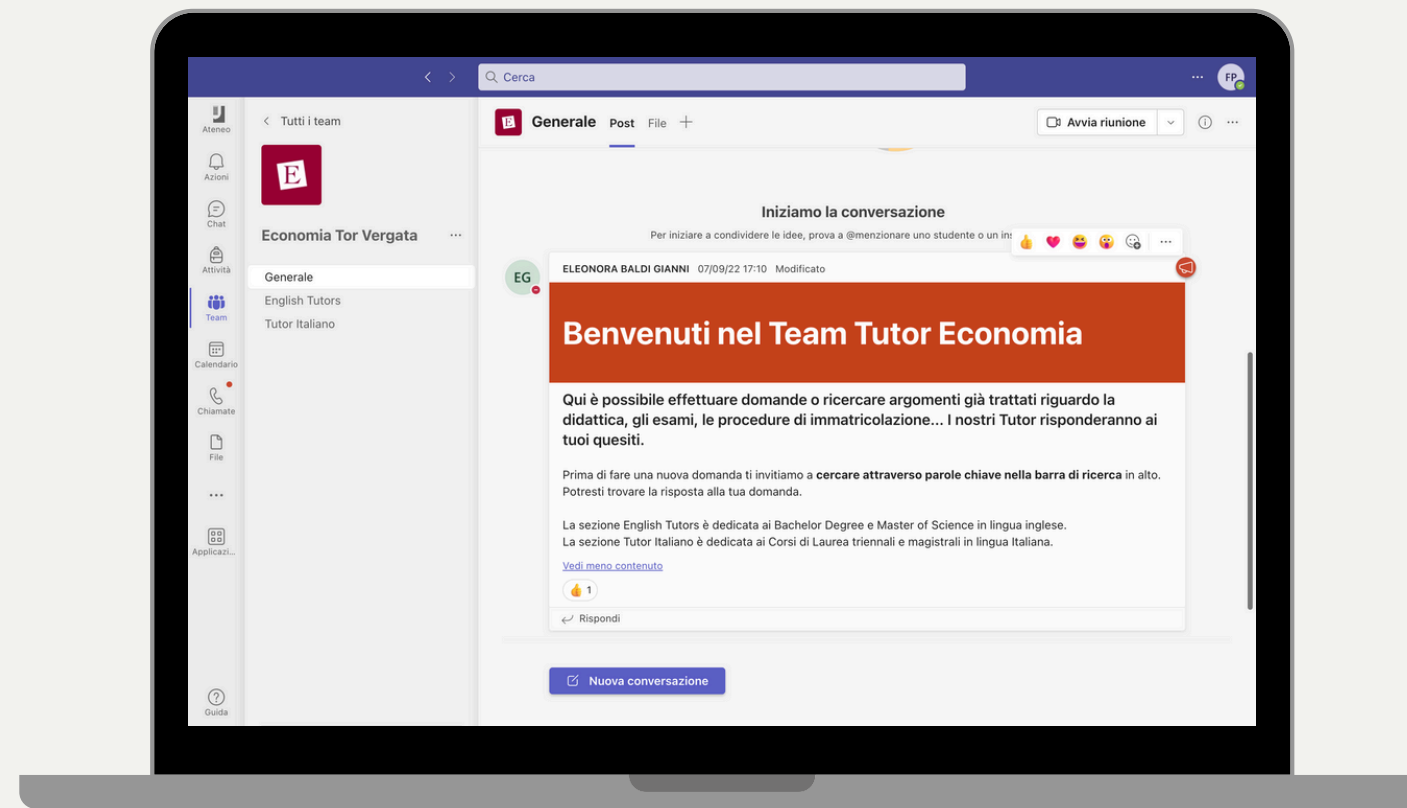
Cerca

FP

Ateneo
Azioni
Chat
Attività
Team
Calendario
Chiamate
File
...
Applicazi...
Guida

Tutti i team

E

Economia Tor Vergata ...

Generale
English Tutors
Tutor Italiano

E Generale Post File +

Avvia riunione

Iniziamo la conversazione

Per iniziare a condividere le idee, prova a @menzionare uno studente o un ins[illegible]

EG

ELEONORA BALDI GIANNI 07/09/22 17:10 Modificato

Benvenuti nel Team Tutor Economia

Qui è possibile effettuare domande o ricercare argomenti già trattati riguardo la didattica, gli esami, le procedure di immatricolazione... I nostri Tutor risponderanno ai tuoi quesiti.

Prima di fare una nuova domanda ti invitiamo a **cercare attraverso parole chiave nella barra di ricerca** in alto. Potresti trovare la risposta alla tua domanda.

La sezione English Tutors è dedicata ai Bachelor Degree e Master of Science in lingua inglese.
La sezione Tutor Italiano è dedicata ai Corsi di Laurea triennali e magistrali in lingua Italiana.

Vedi meno contenuto

1

Rispondi

Nuova conversazione